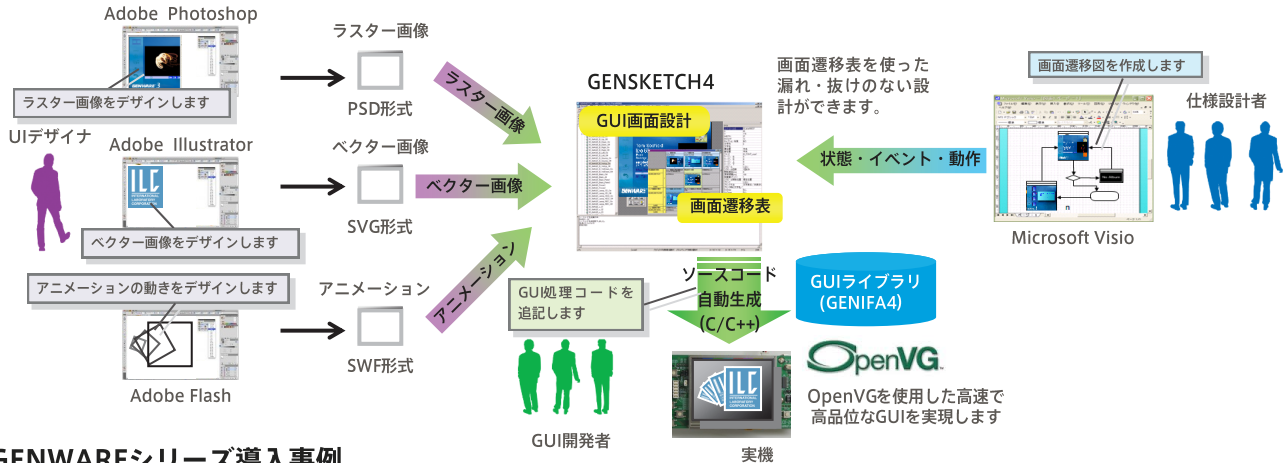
Adobe Photoshop

ラスター画像をデザインします

UIデザイナ

Adobe Illustrator

ベクター画像をデザインします

アニメーションの動きをデザインします

Adobe Flash

ラスター画像

PSD形式

ベクター画像

SVG形式

アニメーション

SWF形式

ラスター画像

ベクター画像

アニメーション

GENSKETCH4

GUI画面設計

画面遷移表

画面遷移表を使った漏れ・抜けのない設計ができます。

画面遷移図を作成します

仕様設計者

状態・イベント・動作

Microsoft Visio

GUI処理コードを追記します

ソースコード自動生成(C/C++)

GUIライブラリ(GENIFA4)

OpenVG

OpenVGを使用した高速で高品位なGUIを実現します

GUI開発者

実機

GENWAREシリーズ導入事例